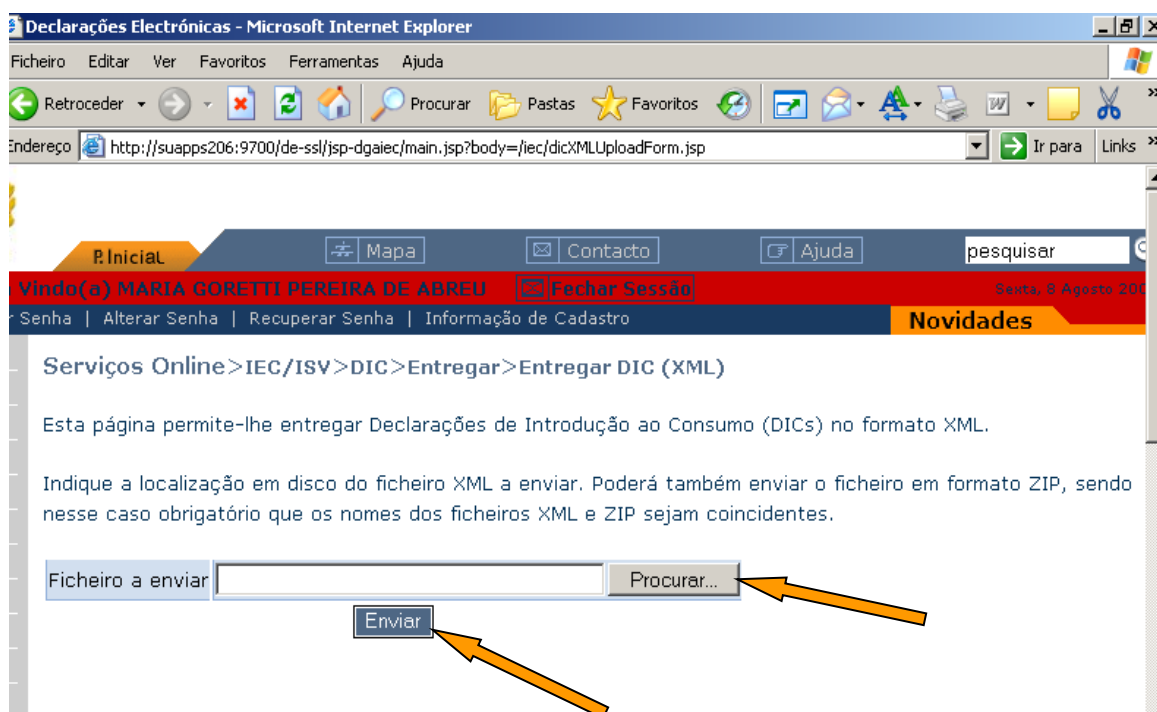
Declarações Electrónicas - Microsoft Internet Explorer

Ficheiro Editar Ver Favoritos Ferramentas Ajuda

Retroceder Procurar Pastas Favoritos

Endereço http://suapps206:9700/de-ssl/jsp-dgaiec/main.jsp?body=/iec/dicXMLUploadForm.jsp Ir para Links

P. Inicial Mapa Contacto Ajuda pesquisar

Vindo(a) MARIA GORETTI PEREIRA DE ABREU Fechar Sessão Sexta, 8 Agosto 200

Senha | Alterar Senha | Recuperar Senha | Informação de Cadastro Novidades

Serviços Online>IEC/ISV>DIC>Entregar>Entregar DIC (XML)

Esta página permite-lhe entregar Declarações de Introdução ao Consumo (DICs) no formato XML.

Indique a localização em disco do ficheiro XML a enviar. Poderá também enviar o ficheiro em formato ZIP, sendo nesse caso obrigatório que os nomes dos ficheiros XML e ZIP sejam coincidentes.

Ficheiro a enviar Procurar...

Enviar